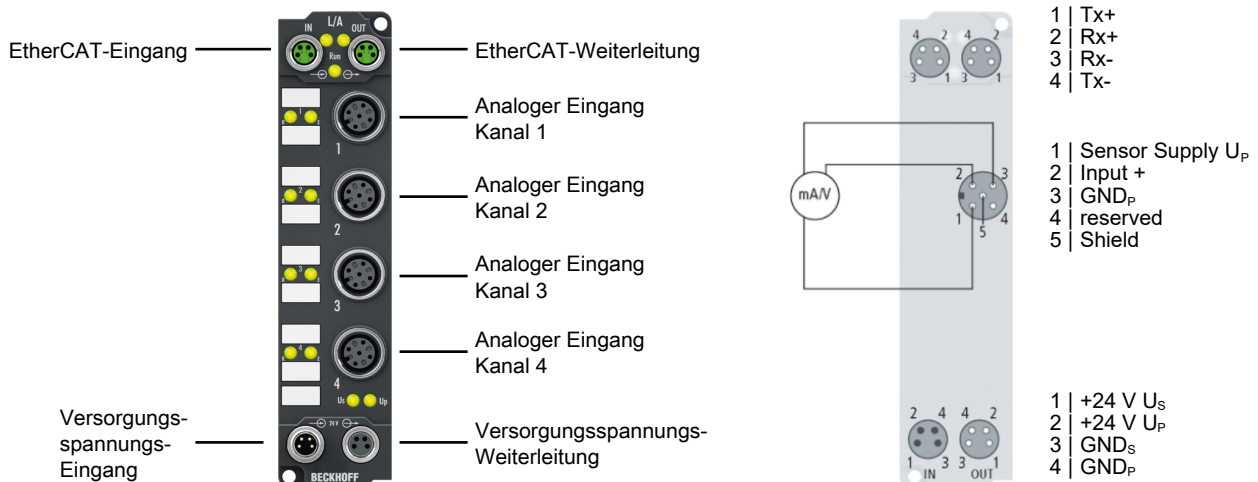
EtherCAT-Eingang

IN L/A OUT

Run

EtherCAT-Weiterleitung

Analoger Eingang Kanal 1

1

Analoger Eingang Kanal 2

2

Analoger Eingang Kanal 3

3

Analoger Eingang Kanal 4

4

Us Up

Versorgungsspannungs-Eingang

24V

BECKHOFF

Versorgungsspannungs-Weiterleitung

4 2 4 2
3 1 3 1

1 | Tx+
2 | Rx+
3 | Rx-
4 | Tx-

mA/V

2 3
1 4
5

1 | Sensor Supply $U_P$
2 | Input +
3 | $GND_P$
4 | reserved
5 | Shield

2 4 4 2
1 3 3 1
IN OUT

1 | +24 V $U_S$
2 | +24 V $U_P$
3 | $GND_S$
4 | $GND_P$